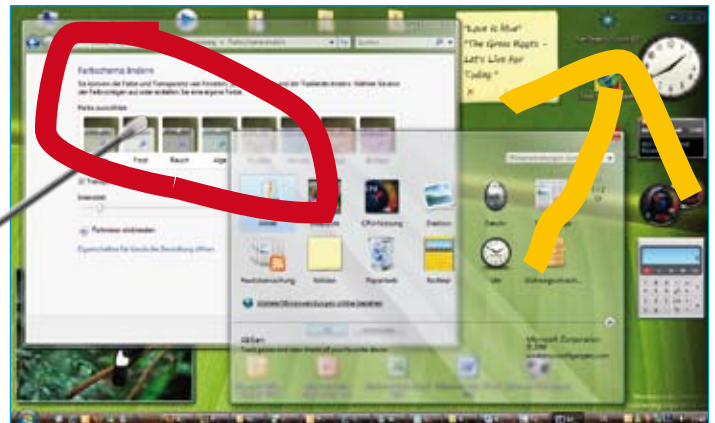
"Love is blue"
"The Grass Roots -
Let's Live For
Today"

Farbschema ändern

Farbe auswählen

Frost

Rauch

Farbmix einblenden

Eigenschaften für klassische Darstellung öffnen

Uhr

Notizen

Rechner

Diashow

Microsoft Corporation